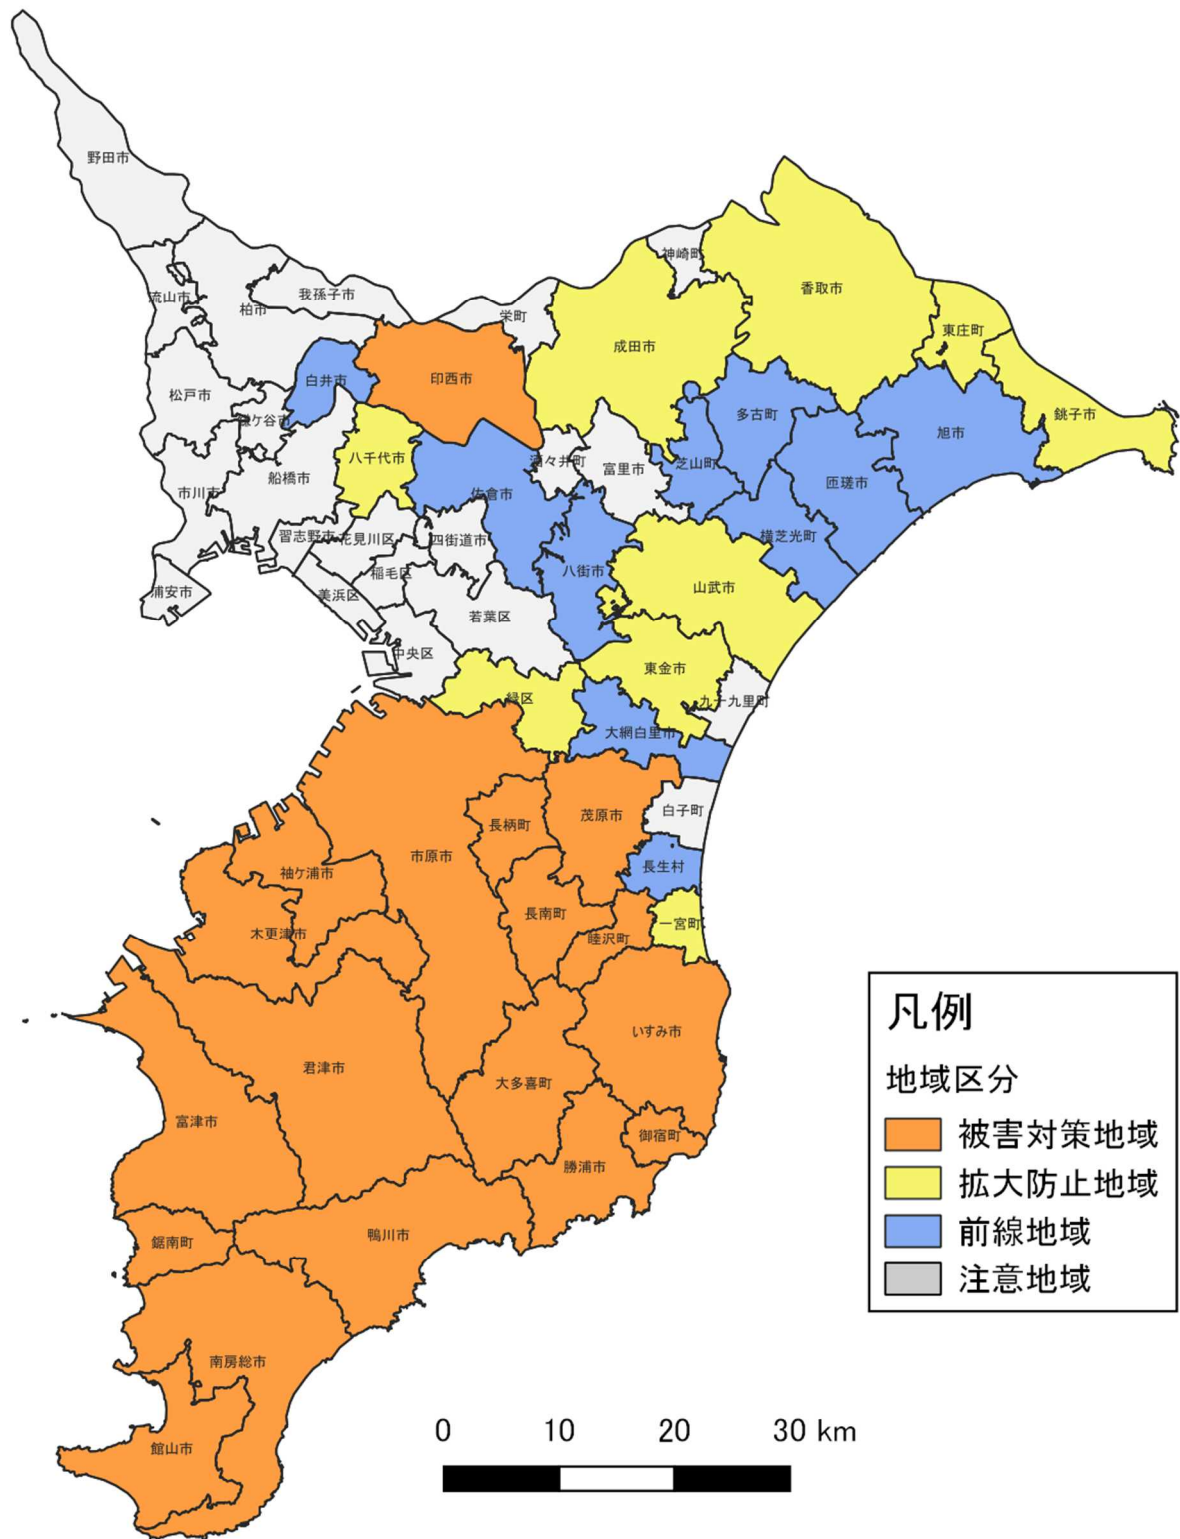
野田市
流山市
柏市
我孫子市
栄町
神崎町
香取市
成田市
東庄町
印西市
白井市
松戸市
鎌ケ谷市
八千代市
多古町
旭市
銚子市
酒々井町
富里市
芝山町
市川市
船橋市
佐倉市
匝瑳市
横芝光町
習志野市
花見川区
四街道市
八街市
稲毛区
浦安市
美浜区
山武市
若葉区
中央区
東金市
緑区
九十九里町
大網白里市
白子町
長柄町
茂原市
市原市
袖ケ浦市
長生村
長南町
木更津市
睦沢町
一宮町
いすみ市
君津市
大多喜町
富津市
御宿町
勝浦市
鋸南町
鴨川市
南房総市
館山市

凡例
地域区分
被害対策地域
拡大防止地域
前線地域
注意地域

0 10 20 30 km